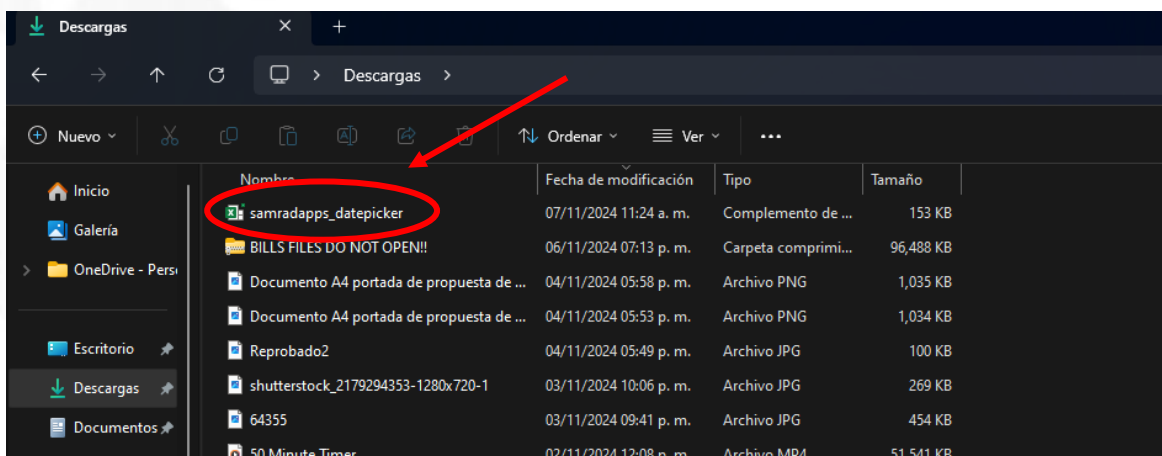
Descargas ✕ +

Descargas >

Nuevo ⌄ Ordenar ⌄ Ver ⌄ ···

Inicio
Galería
OneDrive - Pers
Escritorio
Descargas
Documentos

| Nombre | Fecha de modificación | Tipo | Tamaño |
|---|---|---|---|
| samradapps_datepicker | 07/11/2024 11:24 a. m. | Complemento de ... | 153 KB |
| BILLS FILES DO NOT OPEN!! | 06/11/2024 07:13 p. m. | Carpeta comprimi... | 96,488 KB |
| Documento A4 portada de propuesta de ... | 04/11/2024 05:58 p. m. | Archivo PNG | 1,035 KB |
| Documento A4 portada de propuesta de ... | 04/11/2024 05:53 p. m. | Archivo PNG | 1,034 KB |
| Reprobado2 | 04/11/2024 05:49 p. m. | Archivo JPG | 100 KB |
| shutterstock_2179294353-1280x720-1 | 03/11/2024 10:06 p. m. | Archivo JPG | 269 KB |
| 64355 | 03/11/2024 09:41 p. m. | Archivo JPG | 454 KB |
| 50 Minute Timer | 02/11/2024 12:08 p. m. | Archivo MP4 | 51,541 KB |